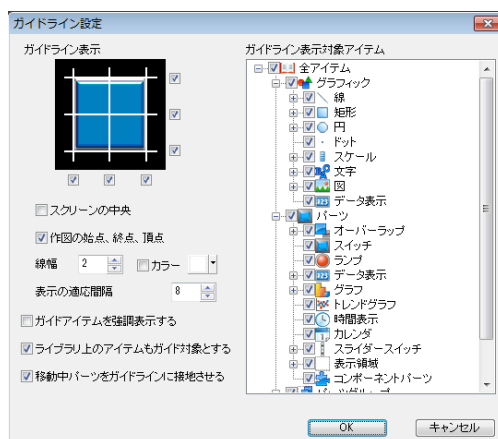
ガイドライン設定

ガイドライン表示

スクリーンの中央

作図の始点、終点、頂点

線幅 2 カラー

表示の適応間隔 8

ガイドアイテムを強調表示する

ライブラリ上のアイテムもガイド対象とする

移動中パーツをガイドラインに接地させる

ガイドライン表示対象アイテム

全アイテム
グラフィック
線
矩形
円
ドット
スケール
文字
図
データ表示
パーツ
オーバーラップ
スイッチ
ランプ
データ表示
グラフ
トレンドグラフ
時間表示
カレンダ
スライダースイッチ
表示領域
コンポーネントパーツ
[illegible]

OK キャンセル